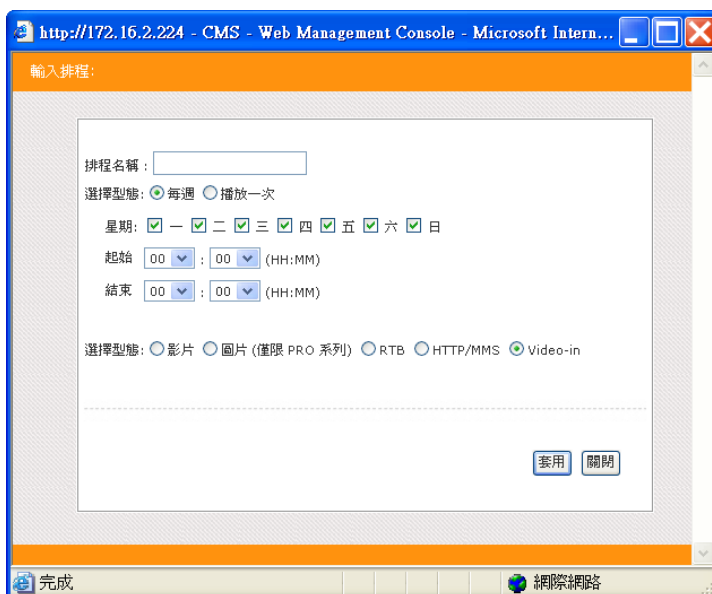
http://172.16.2.224 - CMS - Web Management Console - Microsoft Intern...

輸入排程:

排程名稱：

選擇型態: 每週 播放一次

星期: 一 二 三 四 五 六 日

起始 00 : 00 (HH:MM)

結束 00 : 00 (HH:MM)

選擇型態: 影片 圖片 (僅限 PRO 系列) RTB HTTP/MMS Video-in

套用 關閉

完成

網際網路